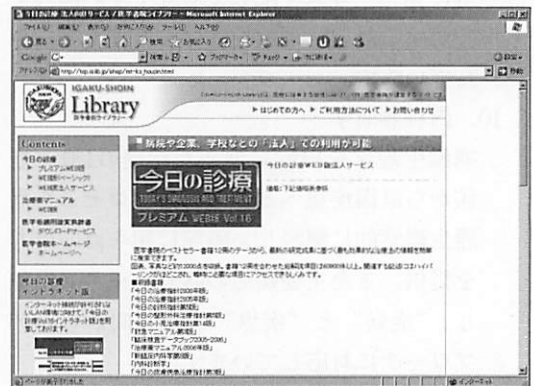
今日の診療 法人向けサービス / 医学書院ライブラリー - Microsoft Internet Explorer

IGAKU-SHOIN
Library
医学書院ライブラリー

▶ はじめての方へ ▶ ご利用方法について ▶ お問い合わせ

Contents
今日の診療
▶ プレミアムWEB版
▶ WEB版ベーシック
▶ WEB版法人サービス
治療薬マニュアル
▶ WEB版
医学書院医学大辞典
▶ ダウンロードサービス
医学書院ホームページ
▶ ホームページへ

今日の診療
インターネット版

病院や企業、学校などの「法人」での利用が可能

今日の診療WEB版法人サービス

今日の診療
TODAY'S DIAGNOSIS AND TREATMENT
プレミアム WEB版 Vol.16

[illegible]

■収録書籍
「今日の治療指針2006年版」
「今日の治療指針2005年版」
「今日の診断指針 第5版」
「今日の整形外科治療指針 第5版」
「今日の小児治療指針 第13版」
「臨床検査データブック2005-2006」
「治療薬マニュアル2006年版」
「新臨床内科学 第8版」
「内科診断学」
「今日の皮膚疾患治療指針 第3版」

ページが表示されました
インターネット